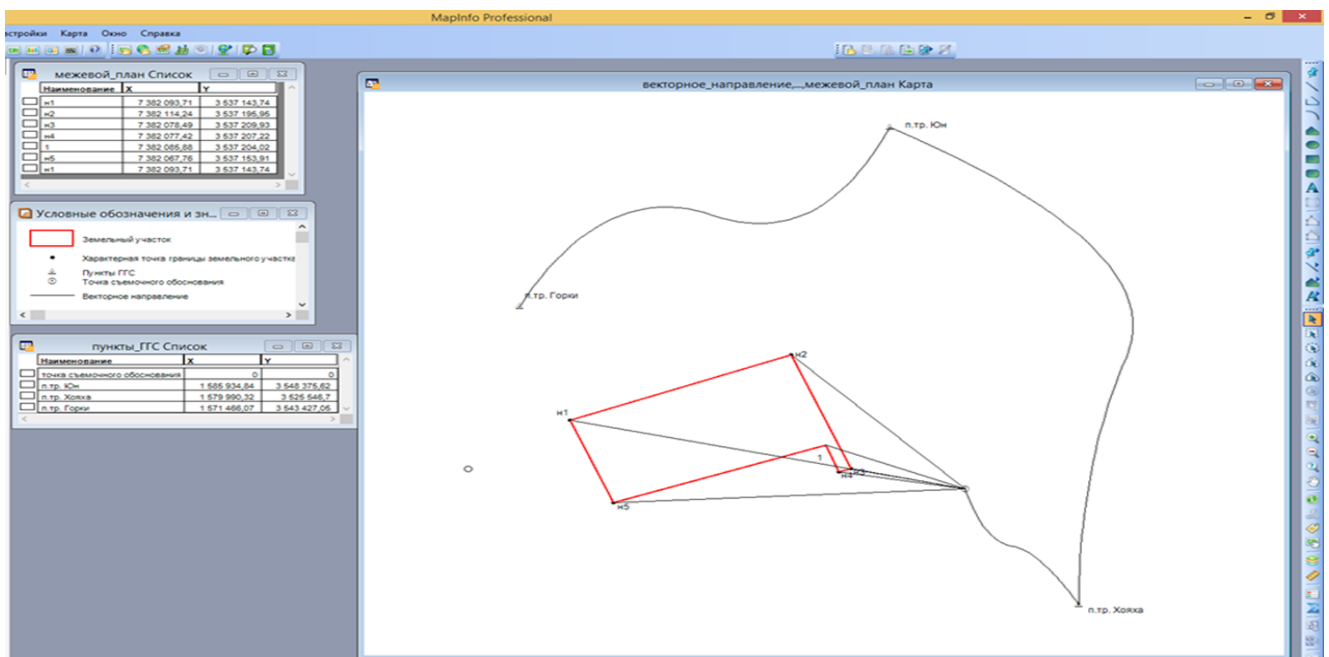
MapInfo Professional

астройки Карта Окно Справка

межевой_план Список

| Наименование | X | Y |
|---|---|---|
| н1 | 7 382 093,71 | 3 537 143,74 |
| н2 | 7 382 114,24 | 3 537 195,95 |
| н3 | 7 382 078,49 | 3 537 209,93 |
| н4 | 7 382 077,42 | 3 537 207,22 |
| 1 | 7 382 086,88 | 3 537 204,02 |
| н5 | 7 382 067,76 | 3 537 153,91 |
| н1 | 7 382 093,71 | 3 537 143,74 |

Условные обозначения и зн...

Земельный участок
Характерная точка границы земельного участка
Пункты ГГС
Точка съемочного обоснования
Векторное направление

пункты_ГГС Список

| Наименование | X | Y |
|---|---|---|
| точка съемочного обоснования | 0 | 0 |
| п.тр. Юн | 1 585 934,84 | 3 548 375,62 |
| п.тр. Хояха | 1 579 990,32 | 3 525 546,7 |
| п.тр. Горки | 1 571 466,07 | 3 543 427,05 |

векторное_направление,...,межевой_план Карта

п.тр. Юн
п.тр. Горки
н2
н1
1
н4
н3
н5
п.тр. Хояха